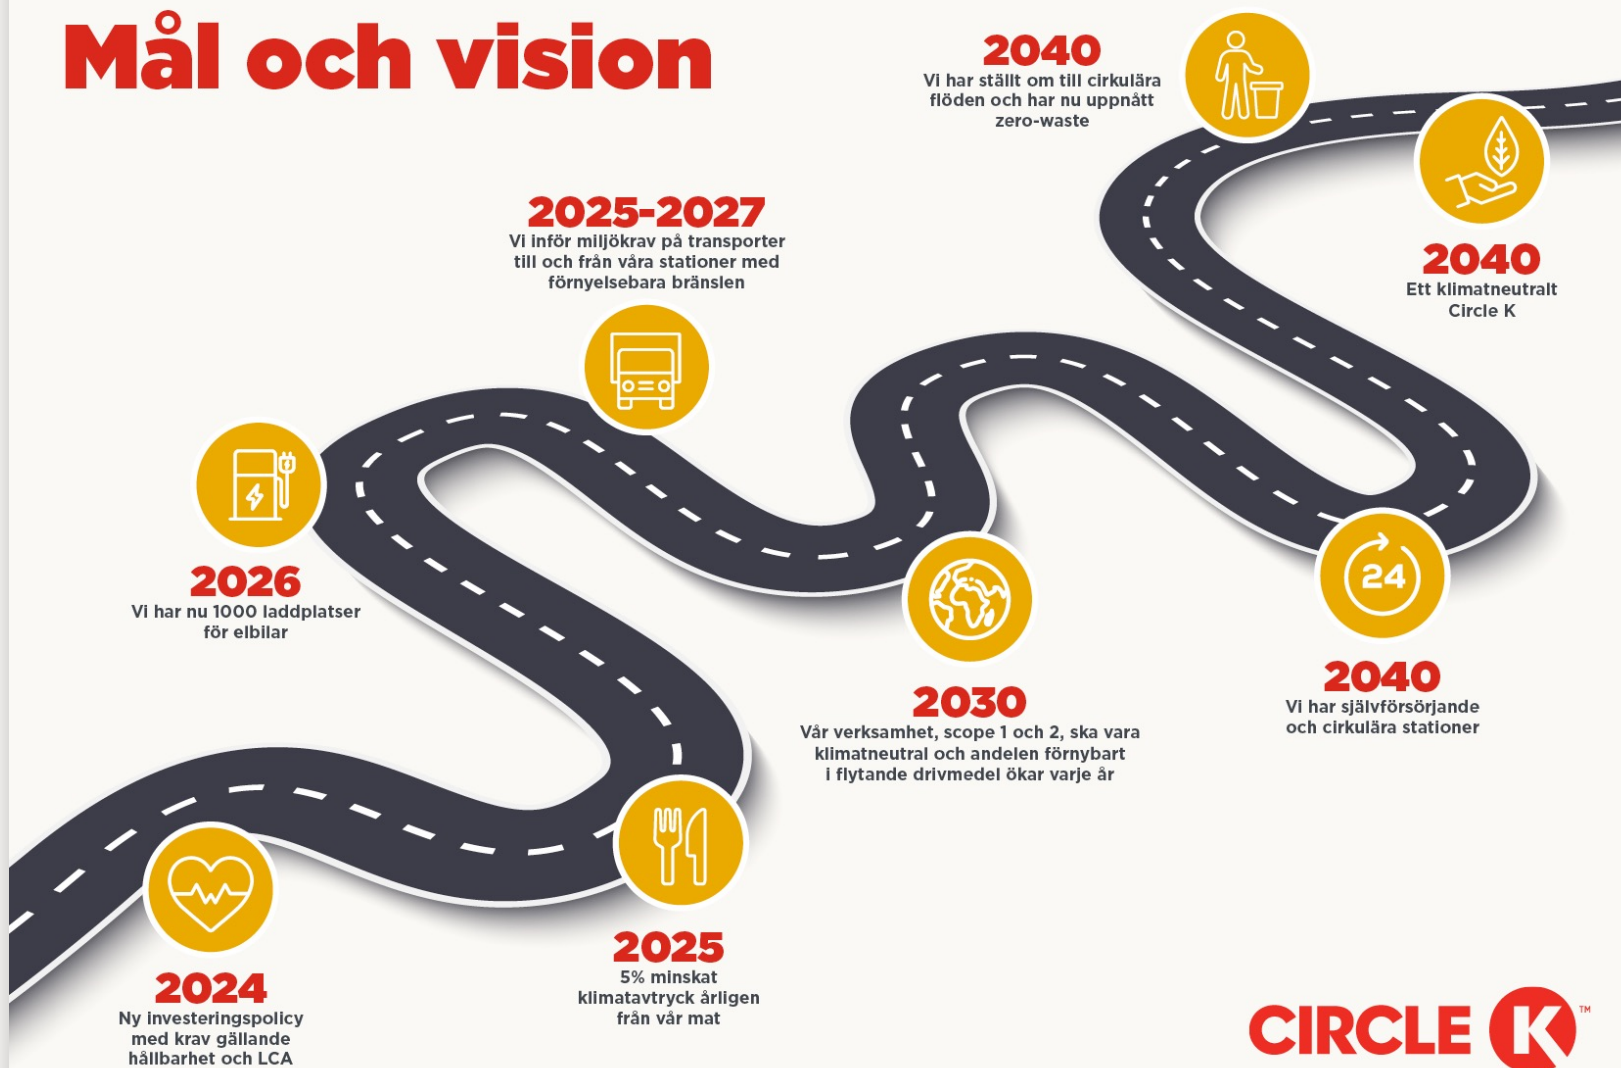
Mål och vision

2040
Vi har ställt om till cirkulära flöden och har nu uppnått zero-waste

2025-2027
Vi inför miljökrav på transporter till och från våra stationer med förnyelsebara bränslen

2040
Ett klimatneutralt Circle K

2026
Vi har nu 1000 laddplatser för elbilar

24

2040
Vi har självförsörjande och cirkulära stationer

2030
Vår verksamhet, scope 1 och 2, ska vara klimatneutral och andelen förnybart i flytande drivmedel ökar varje år

2025
5% minskat klimatavtryck årligen från vår mat

2024
Ny investeringspolicy med krav gällande hållbarhet och LCA

CIRCLE K™